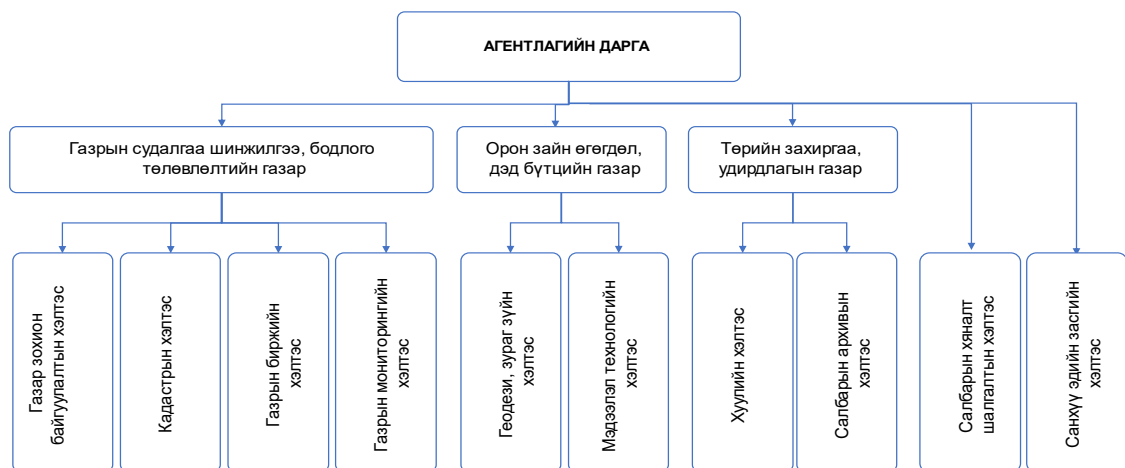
АГЕНТЛАГИЙН ДАРГА

Газрын судалгаа шинжилгээ, бодлого төлөвлөлтийн газар

Орон зайн өгөгдөл, дэд бүтцийн газар

Төрийн захиргаа, удирдлагын газар

Газар зохион байгуулалтын хэлтэс

Кадастрын хэлтэс

Газрын биржийн хэлтэс

Газрын мониторингийн хэлтэс

Геодези, зураг зүйн хэлтэс

Мэдээлэл технологийн хэлтэс

Хуулийн хэлтэс

Салбарын архивын хэлтэс

Салбарын хяналт шалгалтын хэлтэс

Санхүү эдийн засгийн хэлтэс